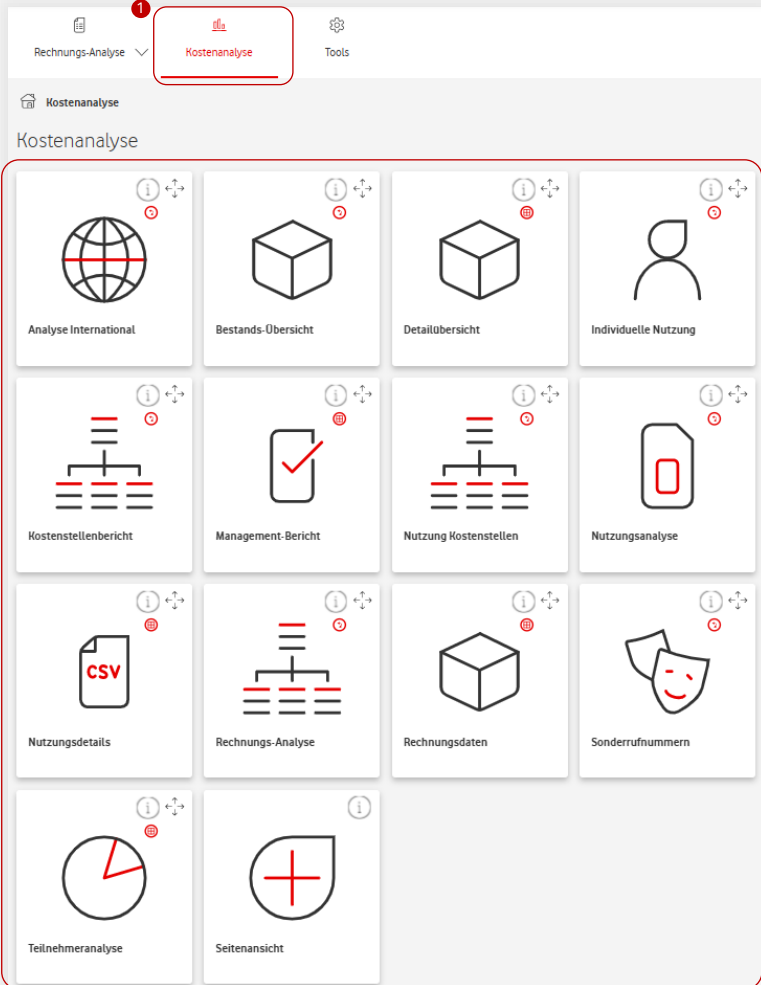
Rechnungs-Analyse

1

Kostenanalyse

Tools

Kostenanalyse

Kostenanalyse

Analyse International

Bestands-Übersicht

Detailübersicht

Individuelle Nutzung

Kostenstellenbericht

Management-Bericht

Nutzung Kostenstellen

Nutzungsanalyse

CSV

Nutzungsdetails

Rechnungs-Analyse

Rechnungsdaten

Sonderrufnummern

Teilnehmeranalyse

Seitenansicht